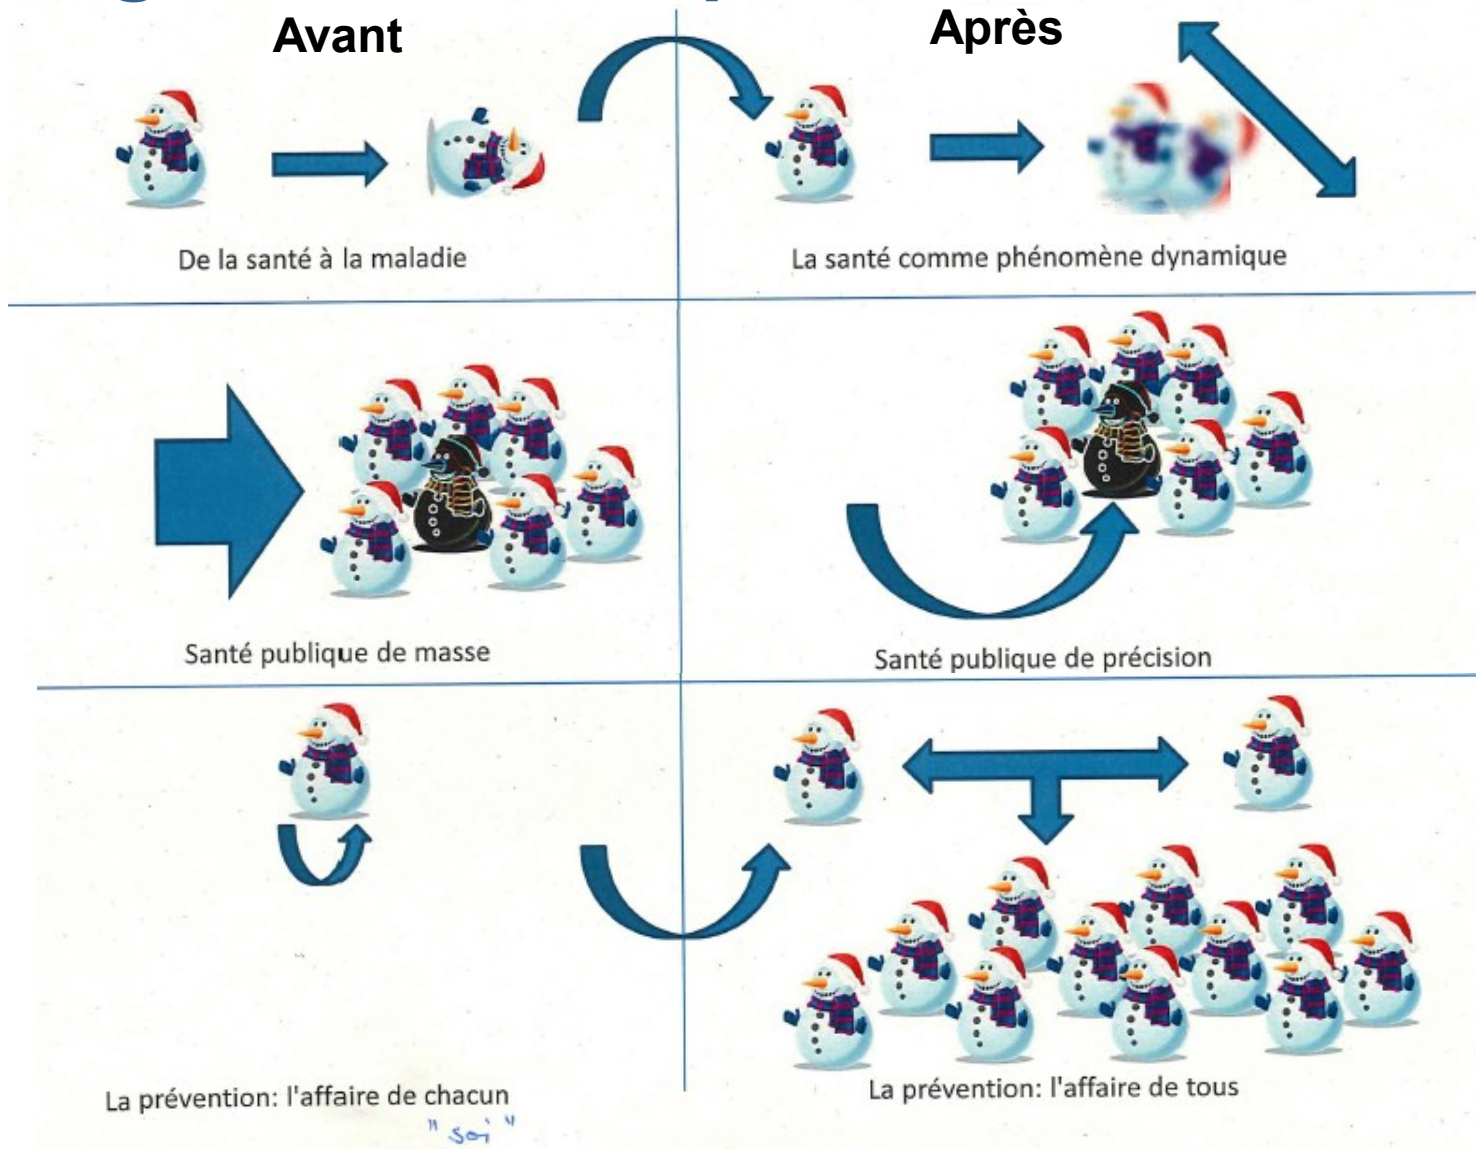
Avant

Après

De la santé à la maladie

La santé comme phénomène dynamique

Santé publique de masse

Santé publique de précision

La prévention: l'affaire de chacun
"soi"

La prévention: l'affaire de tous